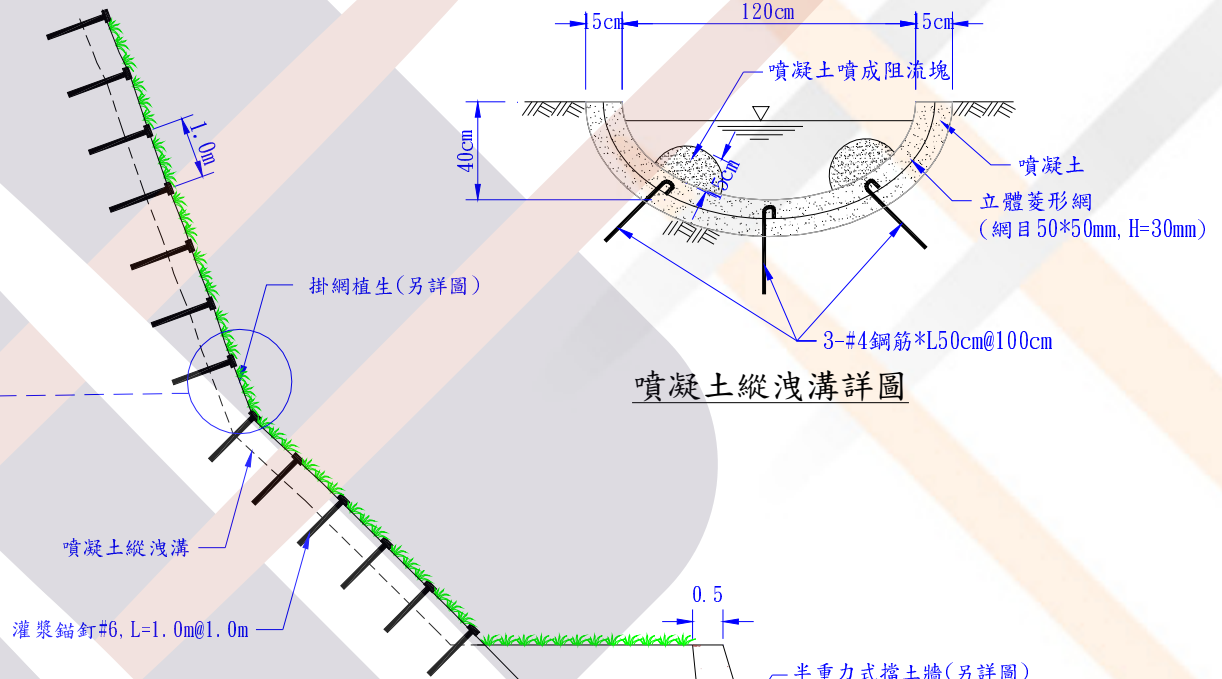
15cm 120cm 15cm

噴凝土噴成阻流塊

40cm

5cm

噴凝土

立體菱形網
(網目50*50mm,H=30mm)

3-#4鋼筋*L50cm@100cm

噴凝土縱洩溝詳圖

1.0m

掛網植生(另詳圖)

噴凝土縱洩溝

灌漿錨釘#6,L=1.0m@1.0m

0.5

半重力式擋土牆(另詳圖)